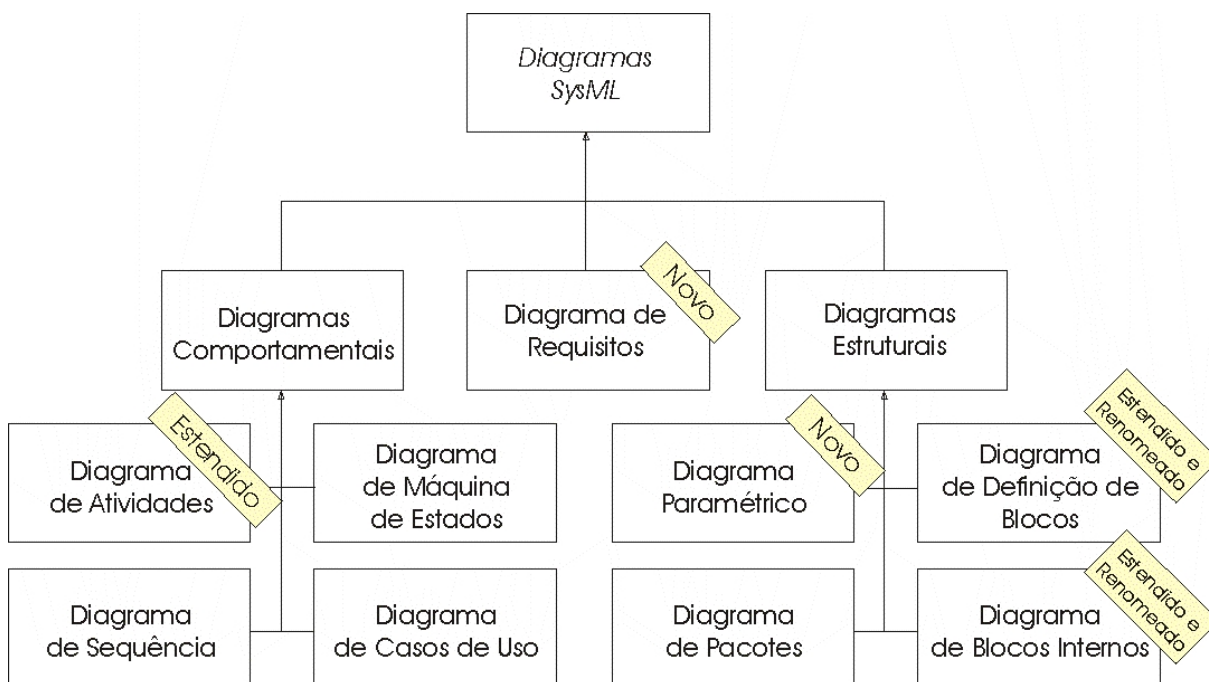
Diagramas SysML

Diagramas Comportamentais

Diagrama de Requisitos

Novo

Diagramas Estruturais

Estendido

Diagrama de Atividades

Diagrama de Máquina de Estados

Novo

Diagrama Paramétrico

Estendido e Renomeado

Diagrama de Definição de Blocos

Diagrama de Sequência

Diagrama de Casos de Uso

Diagrama de Pacotes

Estendido e Renomeado

Diagrama de Blocos Internos